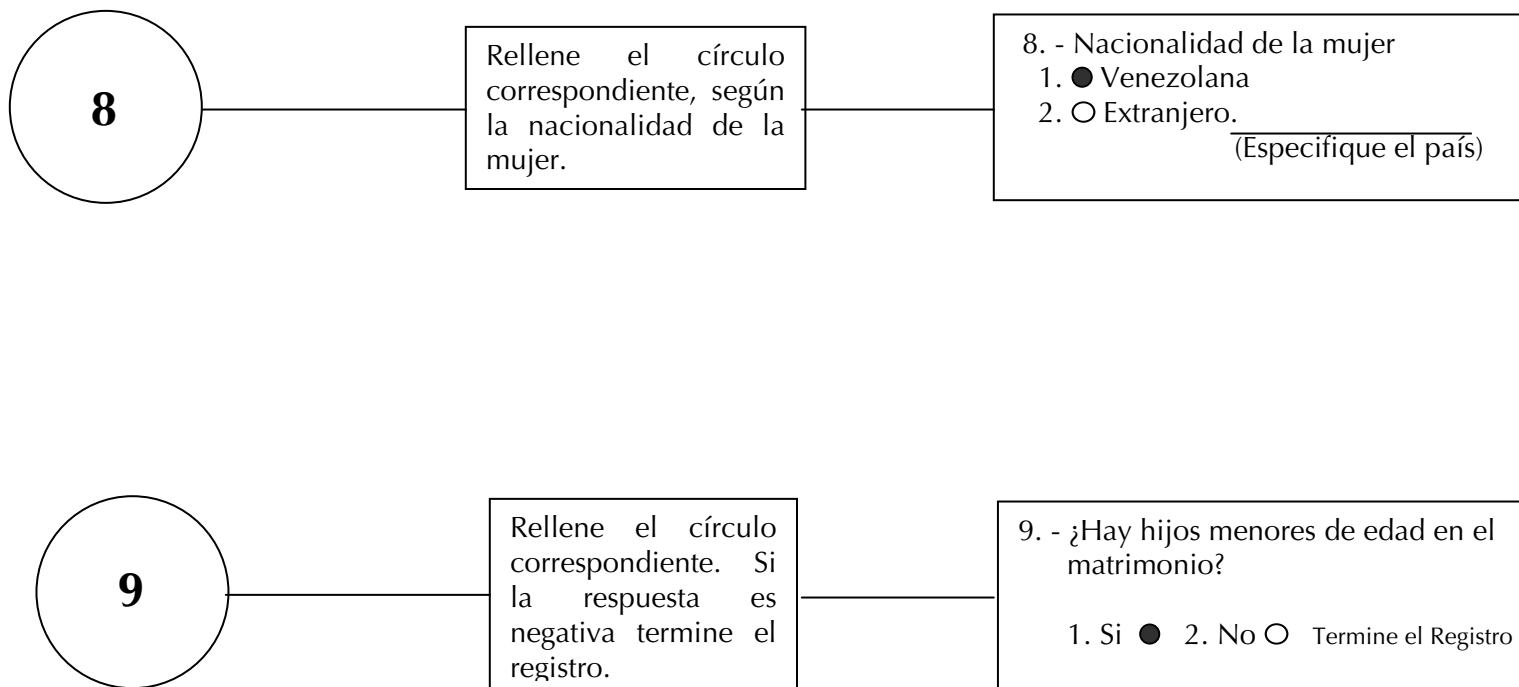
8

Rellene el círculo correspondiente, según la nacionalidad de la mujer.

8. - Nacionalidad de la mujer
1. ● Venezolana
2. ○ Extranjero. ________________
(Especifique el país)

9

Rellene el círculo correspondiente. Si la respuesta es negativa termine el registro.

9. - ¿Hay hijos menores de edad en el matrimonio?

1. Si ● 2. No ○ Termine el Registro